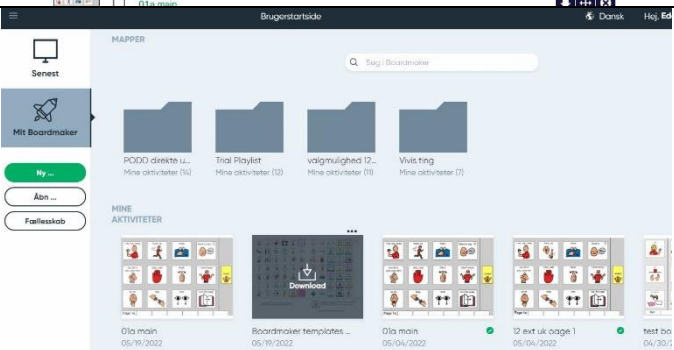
01a main

Brugerstartside

Dansk

Hej, Ed

Senest

Mit Boardmaker

Ny ...

Åbn ...

Fællesskab

MAPPER

Søg i Boardmaker

PODD direkte u...
Mine aktiviteter (14)

Trial Playlist
Mine aktiviteter (12)

valgmulighed 12...
Mine aktiviteter (11)

Vivis ting
Mine aktiviteter (7)

MINE AKTIVITETER

Download

01a main
05/19/2022

Boardmaker templates ...
05/19/2022

01a main
05/04/2022

12 ext uk uge 1
05/04/2022

test bo
04/30/2